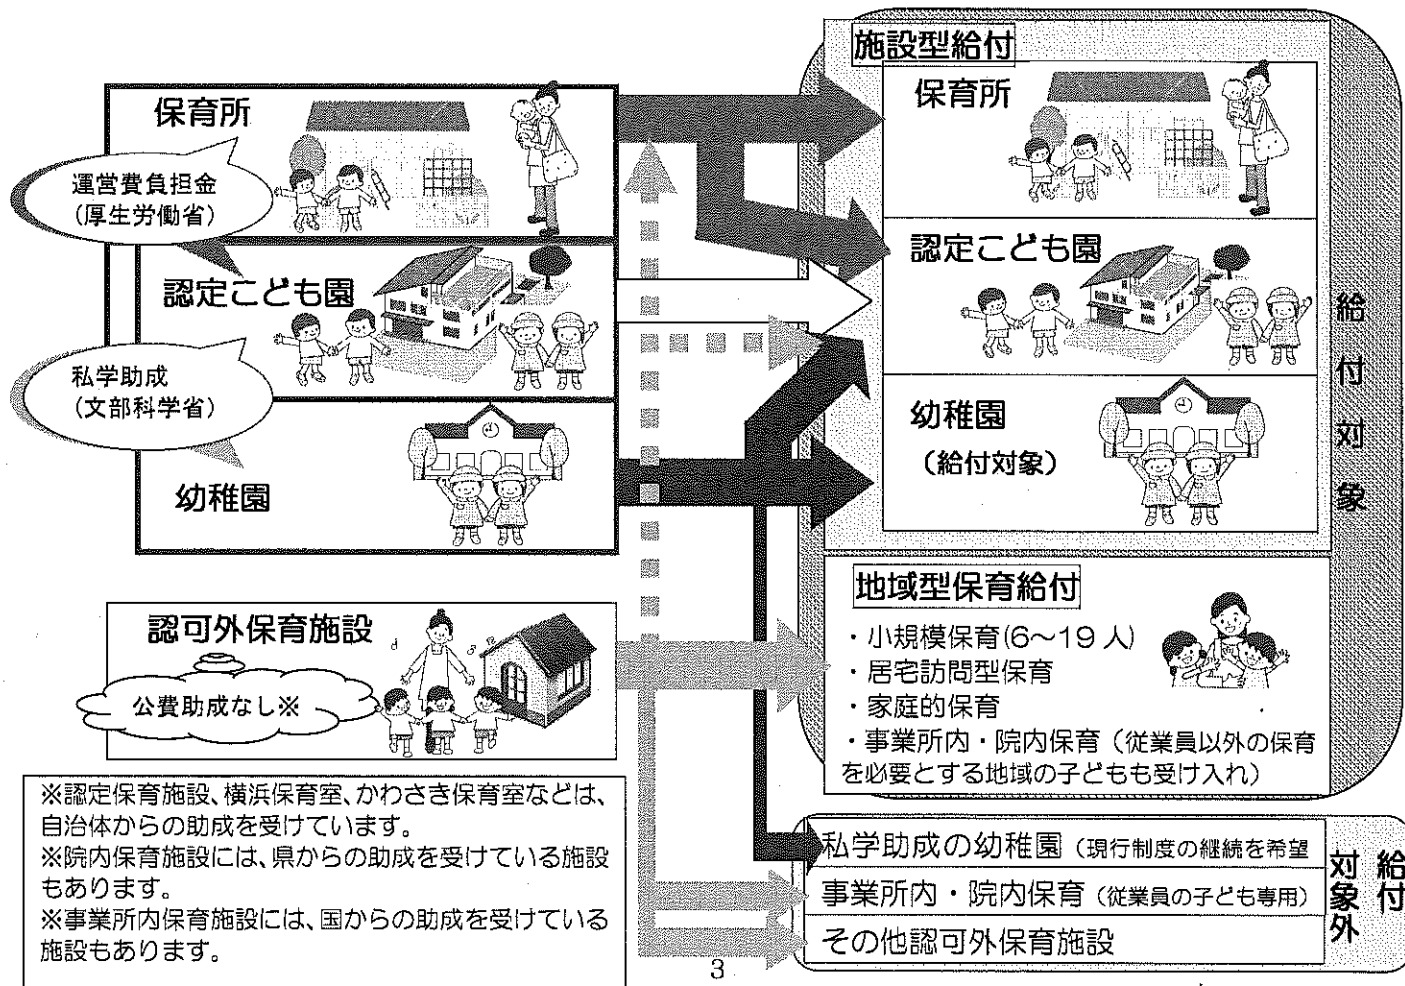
保育所

運営費負担金
(厚生労働省)

認定こども園

私学助成
(文部科学省)

幼稚園

認可外保育施設

公費助成なし※

※認定保育施設、横浜保育室、かわさき保育室などは、自治体からの助成を受けています。
※院内保育施設には、県からの助成を受けている施設もあります。
※事業所内保育施設には、国からの助成を受けている施設もあります。

施設型給付

保育所

認定こども園

幼稚園
(給付対象)

給付対象

地域型保育給付

・小規模保育(6～19人)
・居宅訪問型保育
・家庭的保育
・事業所内・院内保育(従業員以外の保育を必要とする地域の子どもも受け入れ)

私学助成の幼稚園(現行制度の継続を希望
事業所内・院内保育(従業員の子ども専用)
その他認可外保育施設

給付対象外

3